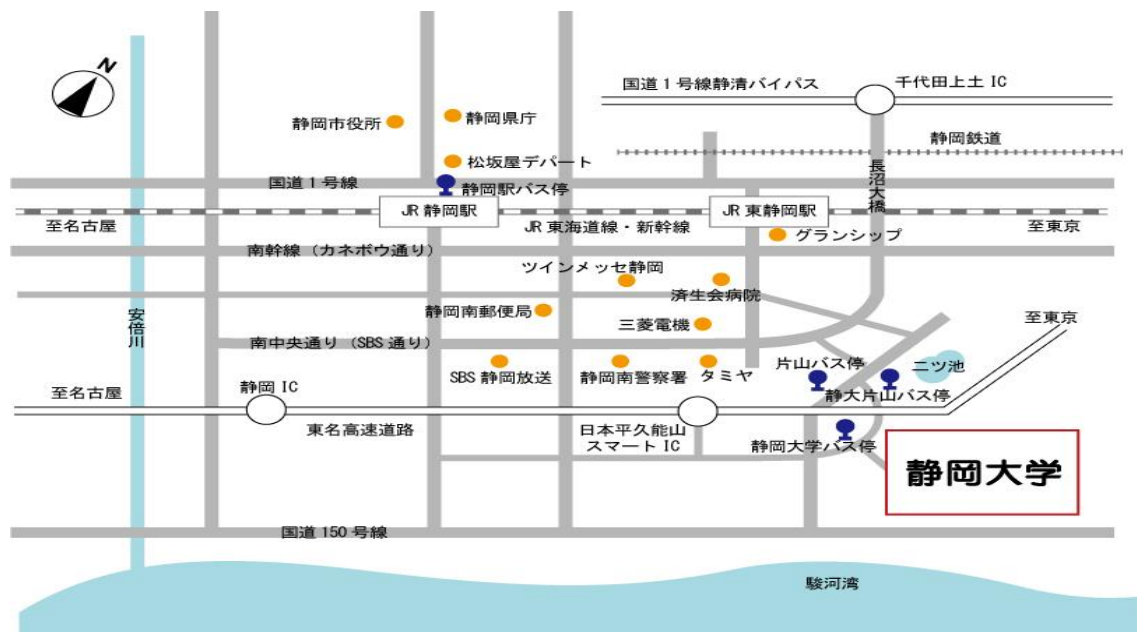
N

国道１号線静清バイパス

千代田上土 IC

静岡市役所

静岡県庁

静岡鉄道

松坂屋デパート

長沼大橋

国道１号線

静岡駅バス停

JR 静岡駅

JR 東静岡駅

至名古屋

JR 東海道線・新幹線

至東京

グランシップ

南幹線（カネボウ通り）

ツインメッセ静岡

済生会病院

安倍川

静岡南郵便局

三菱電機

至東京

南中央通り（SBS 通り）

SBS 静岡放送

静岡南警察署

タミヤ

片山バス停

二ツ池

至名古屋

静岡 IC

静大片山バス停

東名高速道路

日本平久能山スマート IC

静岡大学バス停

静岡大学

国道 150 号線

駿河湾